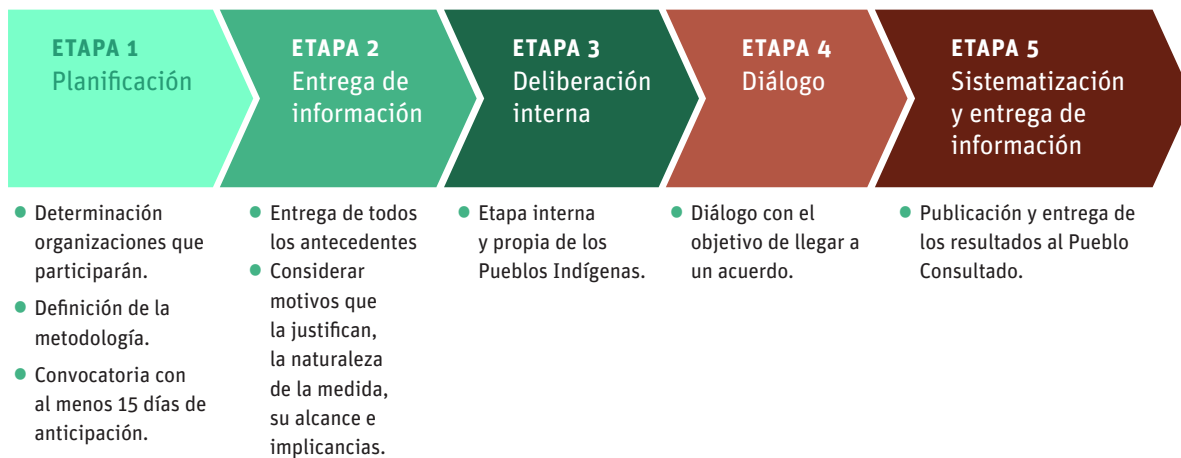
ETAPA 1
Planificación

ETAPA 2
Entrega de información

ETAPA 3
Deliberación interna

ETAPA 4
Diálogo

ETAPA 5
Sistematización y entrega de información

- Determinación organizaciones que participarán.
- Definición de la metodología.
- Convocatoria con al menos 15 días de anticipación.

- Entrega de todos los antecedentes
- Considerar motivos que la justifican, la naturaleza de la medida, su alcance e implicancias.

- Etapa interna y propia de los Pueblos Indígenas.

- Diálogo con el objetivo de llegar a un acuerdo.

- Publicación y entrega de los resultados al Pueblo Consultado.